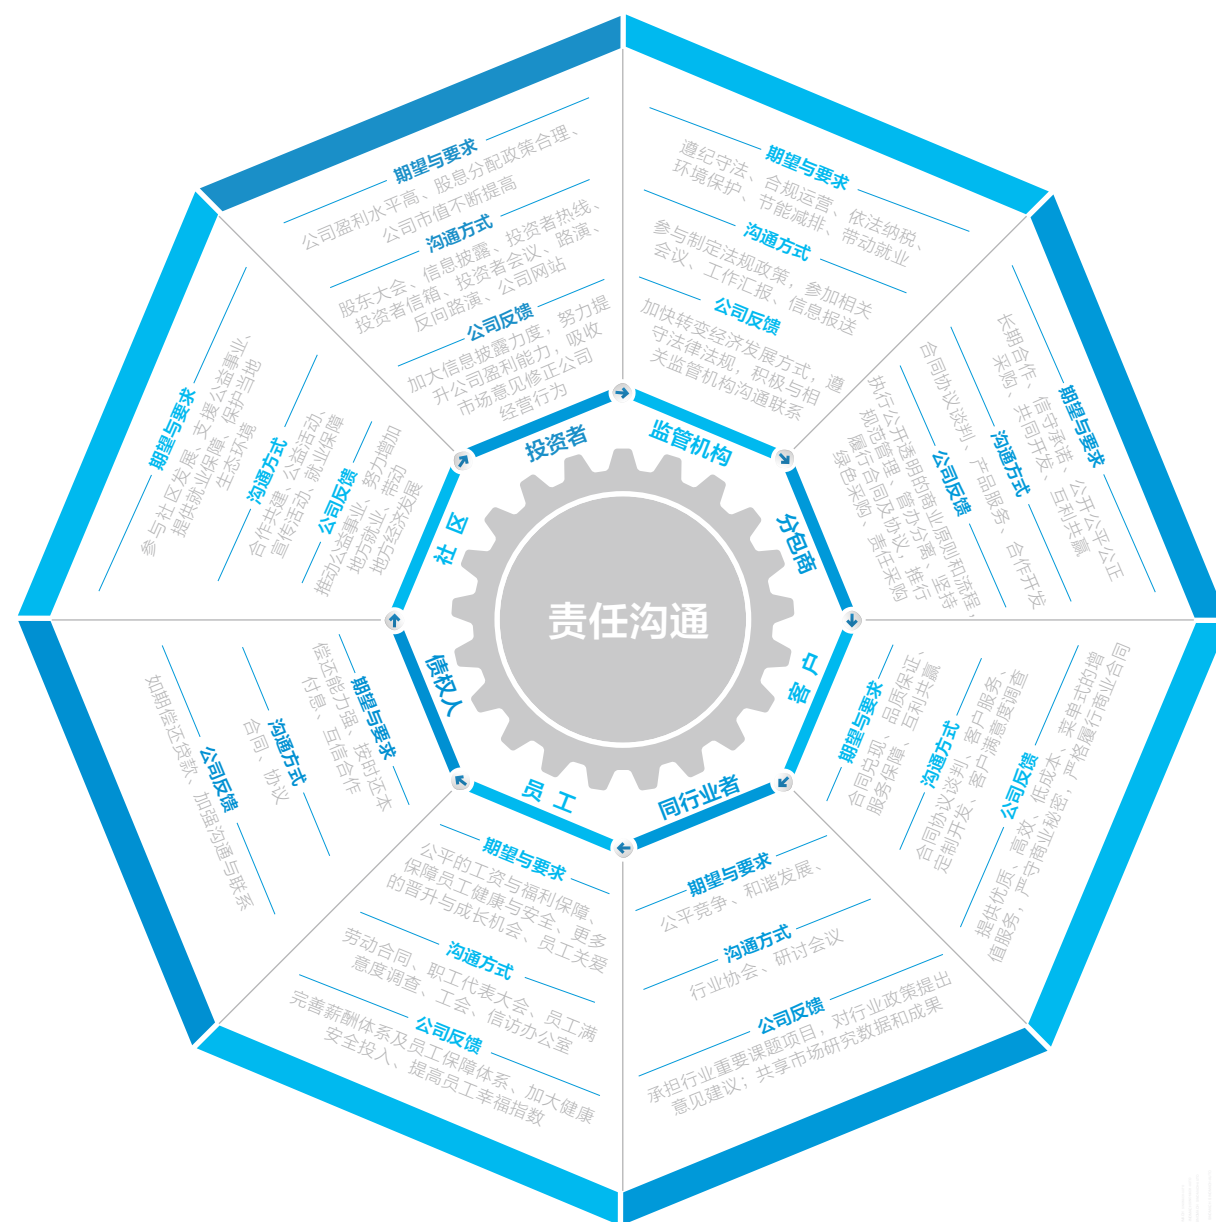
责任沟通

投资者

期望与要求
公司盈利水平高、股息分配政策合理、公司市值不断提高

沟通方式
股东大会、信息披露、投资者热线、投资者信箱、投资者会议、路演、反向路演、公司网站

公司反馈
加大信息披露力度，努力提升公司盈利能力，吸收市场意见修正公司经营行为

监管机构

期望与要求
遵纪守法、合规运营、依法纳税、环境保护、节能减排、带动就业

沟通方式
参与制定法规政策，参加相关会议、工作汇报、信息报送

公司反馈
加快转变经济发展方式，遵守法律法规，积极与相关监管机构沟通联系

分包商

期望与要求
长期合作、信守承诺、公开公平公正采购、共同开发、互利共赢

沟通方式
合同协议谈判、产品服务、合作开发

公司反馈
执行公开透明的商业原则和流程，规范管理，督办分离，坚持履行合同及协议，推行绿色采购，责任采购

客户

期望与要求
合同兑现、品质保证、服务保障、互利共赢

沟通方式
合同协议谈判、客户服务、定制开发、客户满意度调查

公司反馈
提供优质、高效、低成本、菜单式的增值服务，严守商业秘密，严格履行商业合同

同行业者

期望与要求
公平竞争、和谐发展

沟通方式
行业协会、研讨会议

公司反馈
承担行业重要课题项目，对行业政策提出意见建议；共享市场研究数据和成果

员工

期望与要求
公平的工资与福利保障，保障员工健康与安全，更多的晋升与成长机会、员工关爱

沟通方式
劳动合同、职工代表大会、员工满意度调查、工会、信访办公室

公司反馈
完善薪酬体系及员工保障体系，加大健康安全投入，提高员工幸福指数

债权人

期望与要求
偿还能力强、按时还本付息、互信合作

沟通方式
合同、协议

公司反馈
如期偿还贷款，加强沟通与联系

社区

期望与要求
参与社区发展，支援公益事业，提供就业保障，保护当地生态环境

沟通方式
合作共建、公益活动、宣传活动、就业保障

公司反馈
推动公益事业，努力增加地方就业，带动地方经济发展